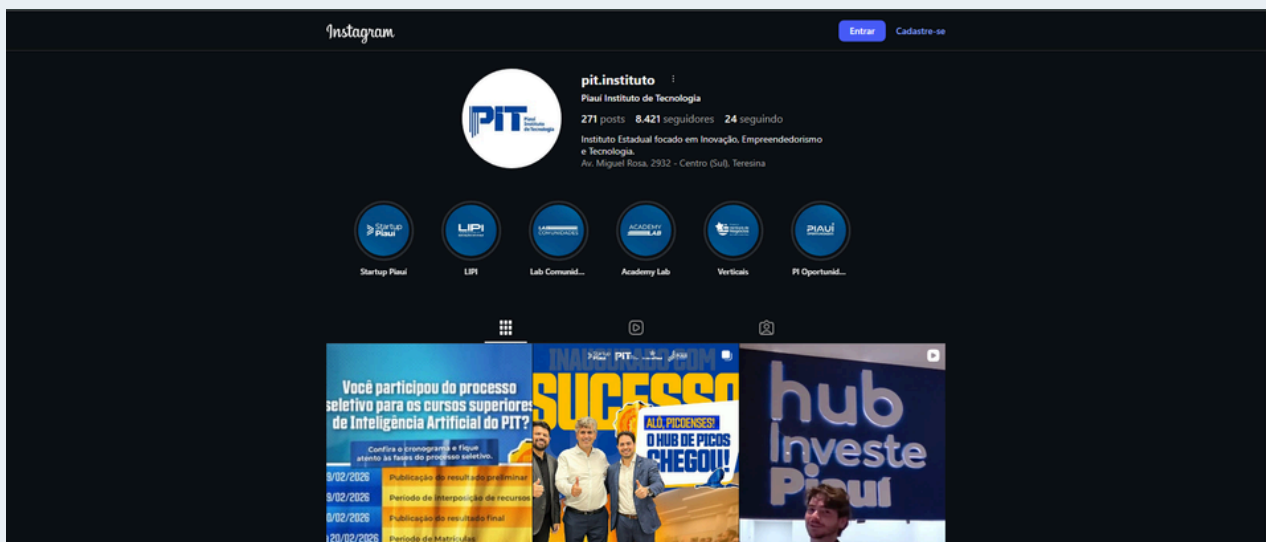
Instagram

Entrar Cadastre-se

pit.instituto

Piauí Instituto de Tecnologia

271 posts 8.421 seguidores 24 seguindo

Instituto Estadual focado em Inovação, Empreendedorismo e Tecnologia.
Av. Miguel Rosa, 2932 - Centro (Sul), Teresina

PIT Piauí Instituto de Tecnologia

Startup Piauí
LIPI
Lab Comunid...
Academy Lab
Verticais
PI Oportunid...

Você participou do processo seletivo para os cursos superiores de Inteligência Artificial do PIT?

Confira o cronograma e fique atento às fases do processo seletivo.

| | |
|---|---|
| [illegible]9/02/2026 | Publicação do resultado preliminar |
| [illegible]6/02/2026 | Período de interposição de recursos |
| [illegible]0/02/2026 | Publicação do resultado final |
| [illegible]20/02/2026 | Período de Matrículas |

INAUGURADO COM SUCESSO

ALÔ, PICOENSES! O HUB DE PICOS CHEGOU!

hub Investe Piauí